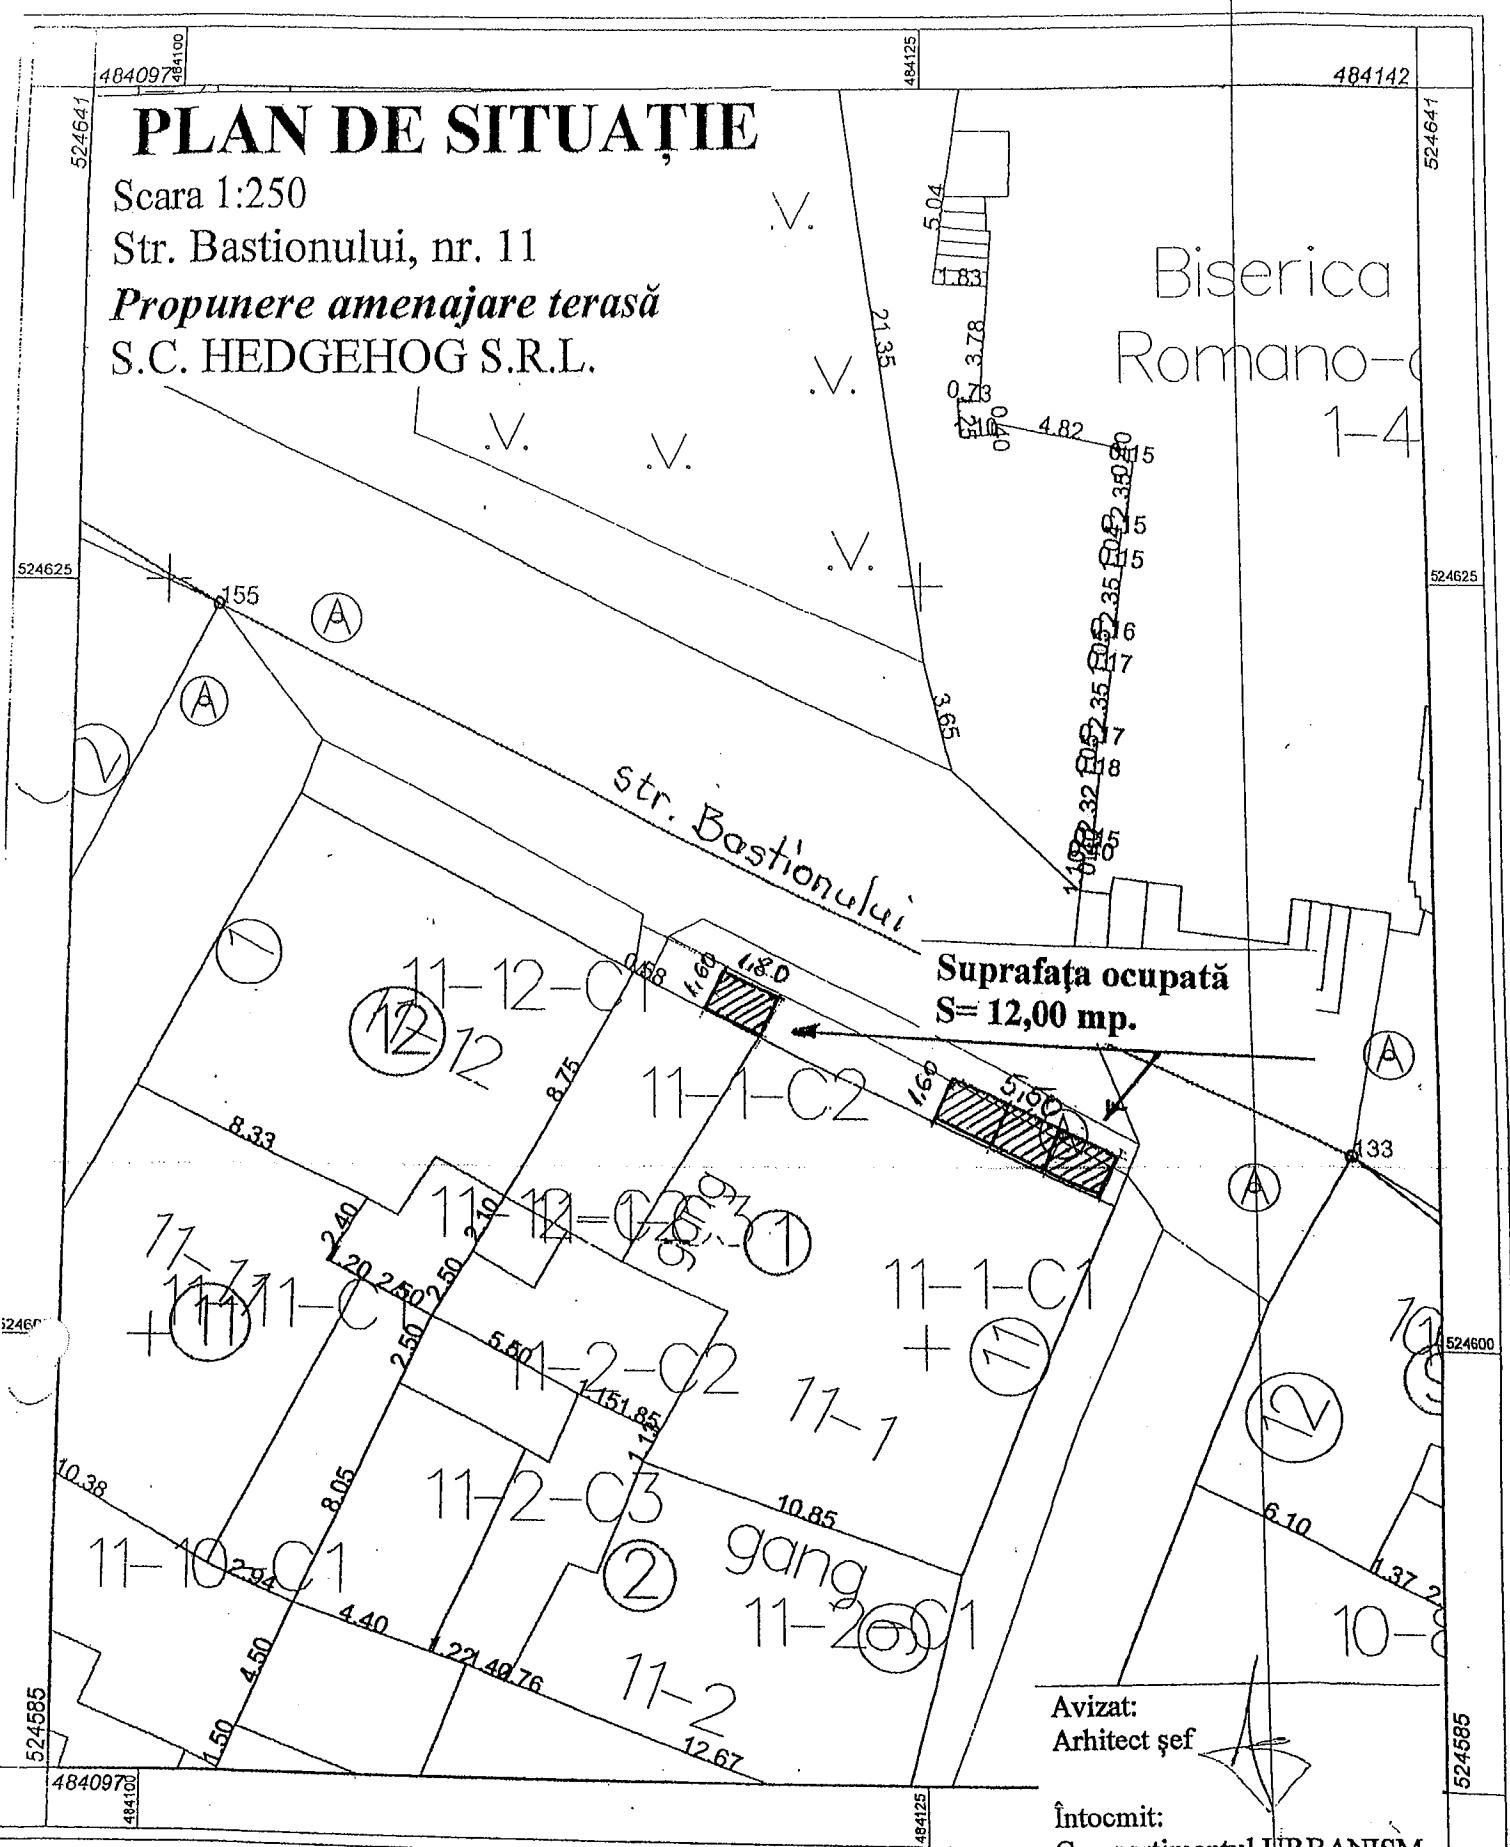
484097
484100
484125
484142
524641
524641
PLAN DE SITUAȚIE
Scara 1:250
Str. Bastionului, nr. 11
Propunere amenajare terasă
S.C. HEDGEHOG S.R.L.
Biserica
Romano-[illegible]
1-4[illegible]
5.04
1.83
21.35
3.78
0.73
4.82
3.65
524625
524625
155
133
A
A
A
A
A
Str. Bastionului
Suprafața ocupată
S= 12,00 mp.
1.60
1.80
0.58
1.60
5.50
8.75
8.33
11-12-C1
12
12
11-1-C2
11-1-C1
11
11-1
11-12-C2
gang
1
11-7
11-11-C1
11
2.40
2.10
1.20
2.50
2.50
2.50
5.50
1.15
1.85
11-2-C2
11-2-C3
2
8.05
10.38
10.85
gang
11-2-C1
11-10-C1
2.94
4.40
1.22
1.40
0.76
4.50
1.50
11-2
12.67
6.10
1.37
10-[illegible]
12
524600
524600
524585
524585
484097
484100
484125
Avizat:
Arhitect şef
Întocmit:
Compartimentul URBANISM